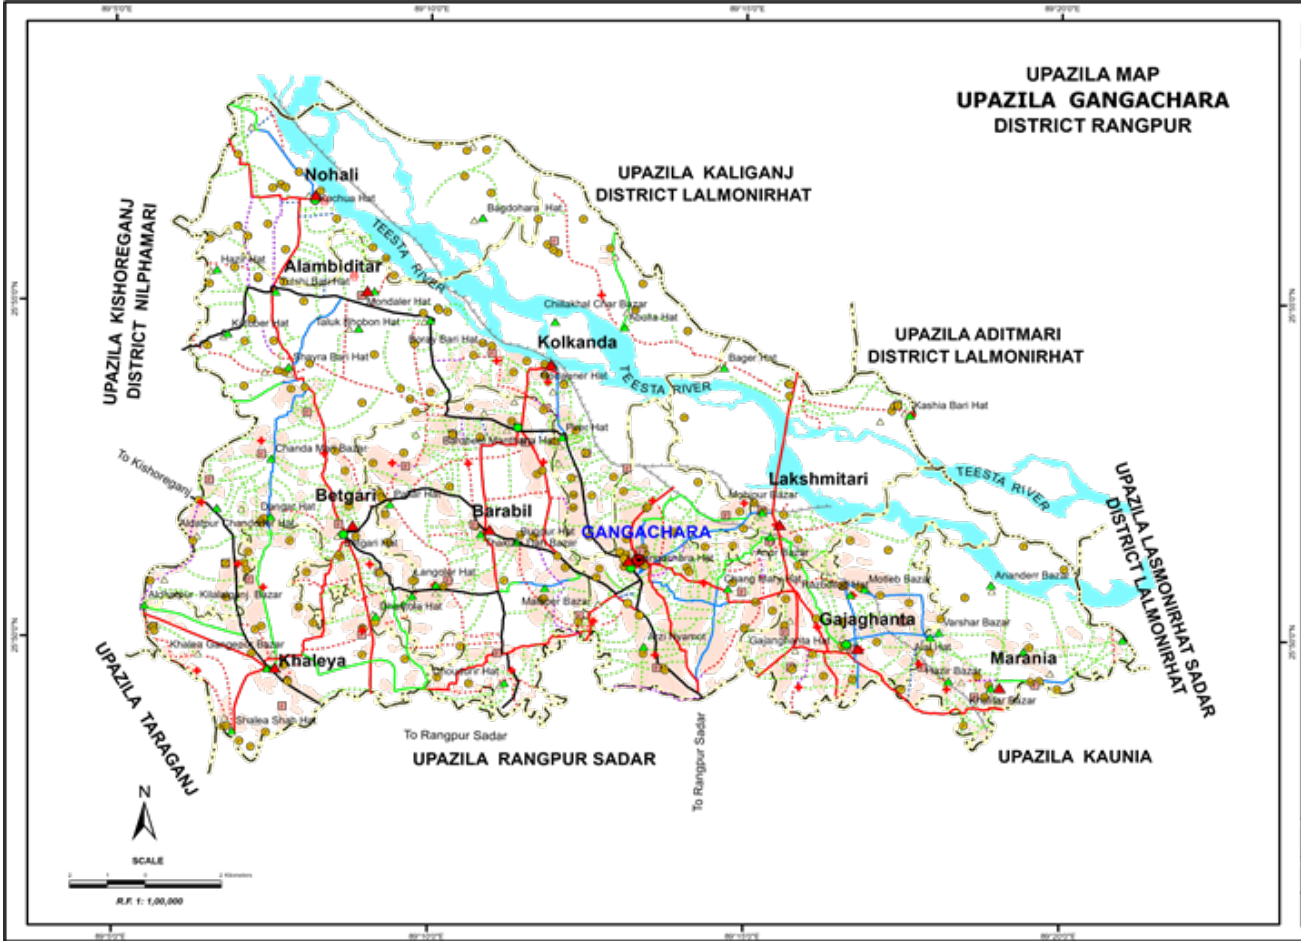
UPAZILA MAP
UPAZILA GANGACHARA
DISTRICT RANGPUR

UPAZILA KALIGANJ
DISTRICT LALMONIRHAT

UPAZILA ADITMARI
DISTRICT LALMONIRHAT

UPAZILA KISHOREGANJ
DISTRICT NILPHAMARI

UPAZILA LASMONIRHAT SADAR
DISTRICT LALMONIRHAT

UPAZILA TARAGANJ

UPAZILA RANGPUR SADAR

UPAZILA KAUNIA

Nohali
Alambiditar
Kolkanda
Lakshmitari
Betgari
Barabil
GANGACHARA
Gajaghanta
Marania
Khaleya

TEESTA RIVER
TEESTA RIVER
TEESTA RIVER

Bagdohara Hat
Hazir Hat
Mondaler Hat
Taluk Shobon Hat
Chilkakhal Char Bazar
Kodla Hat
Bager Hat
Kashia Bari Hat
Chanda Mari Bazar
Mohipur Bazar
Motleb Bazar
Anandent Bazar
Varshar Bazar
Gajaghanta Hat
Langolar Hat
Khalea Bazar
Shalea Shah Hat
Dangar Hat

To Kishoreganj
To Rangpur Sadar
To Rangpur Sadar

N
SCALE
2 Kilometers
R.F. 1: 1,00,000